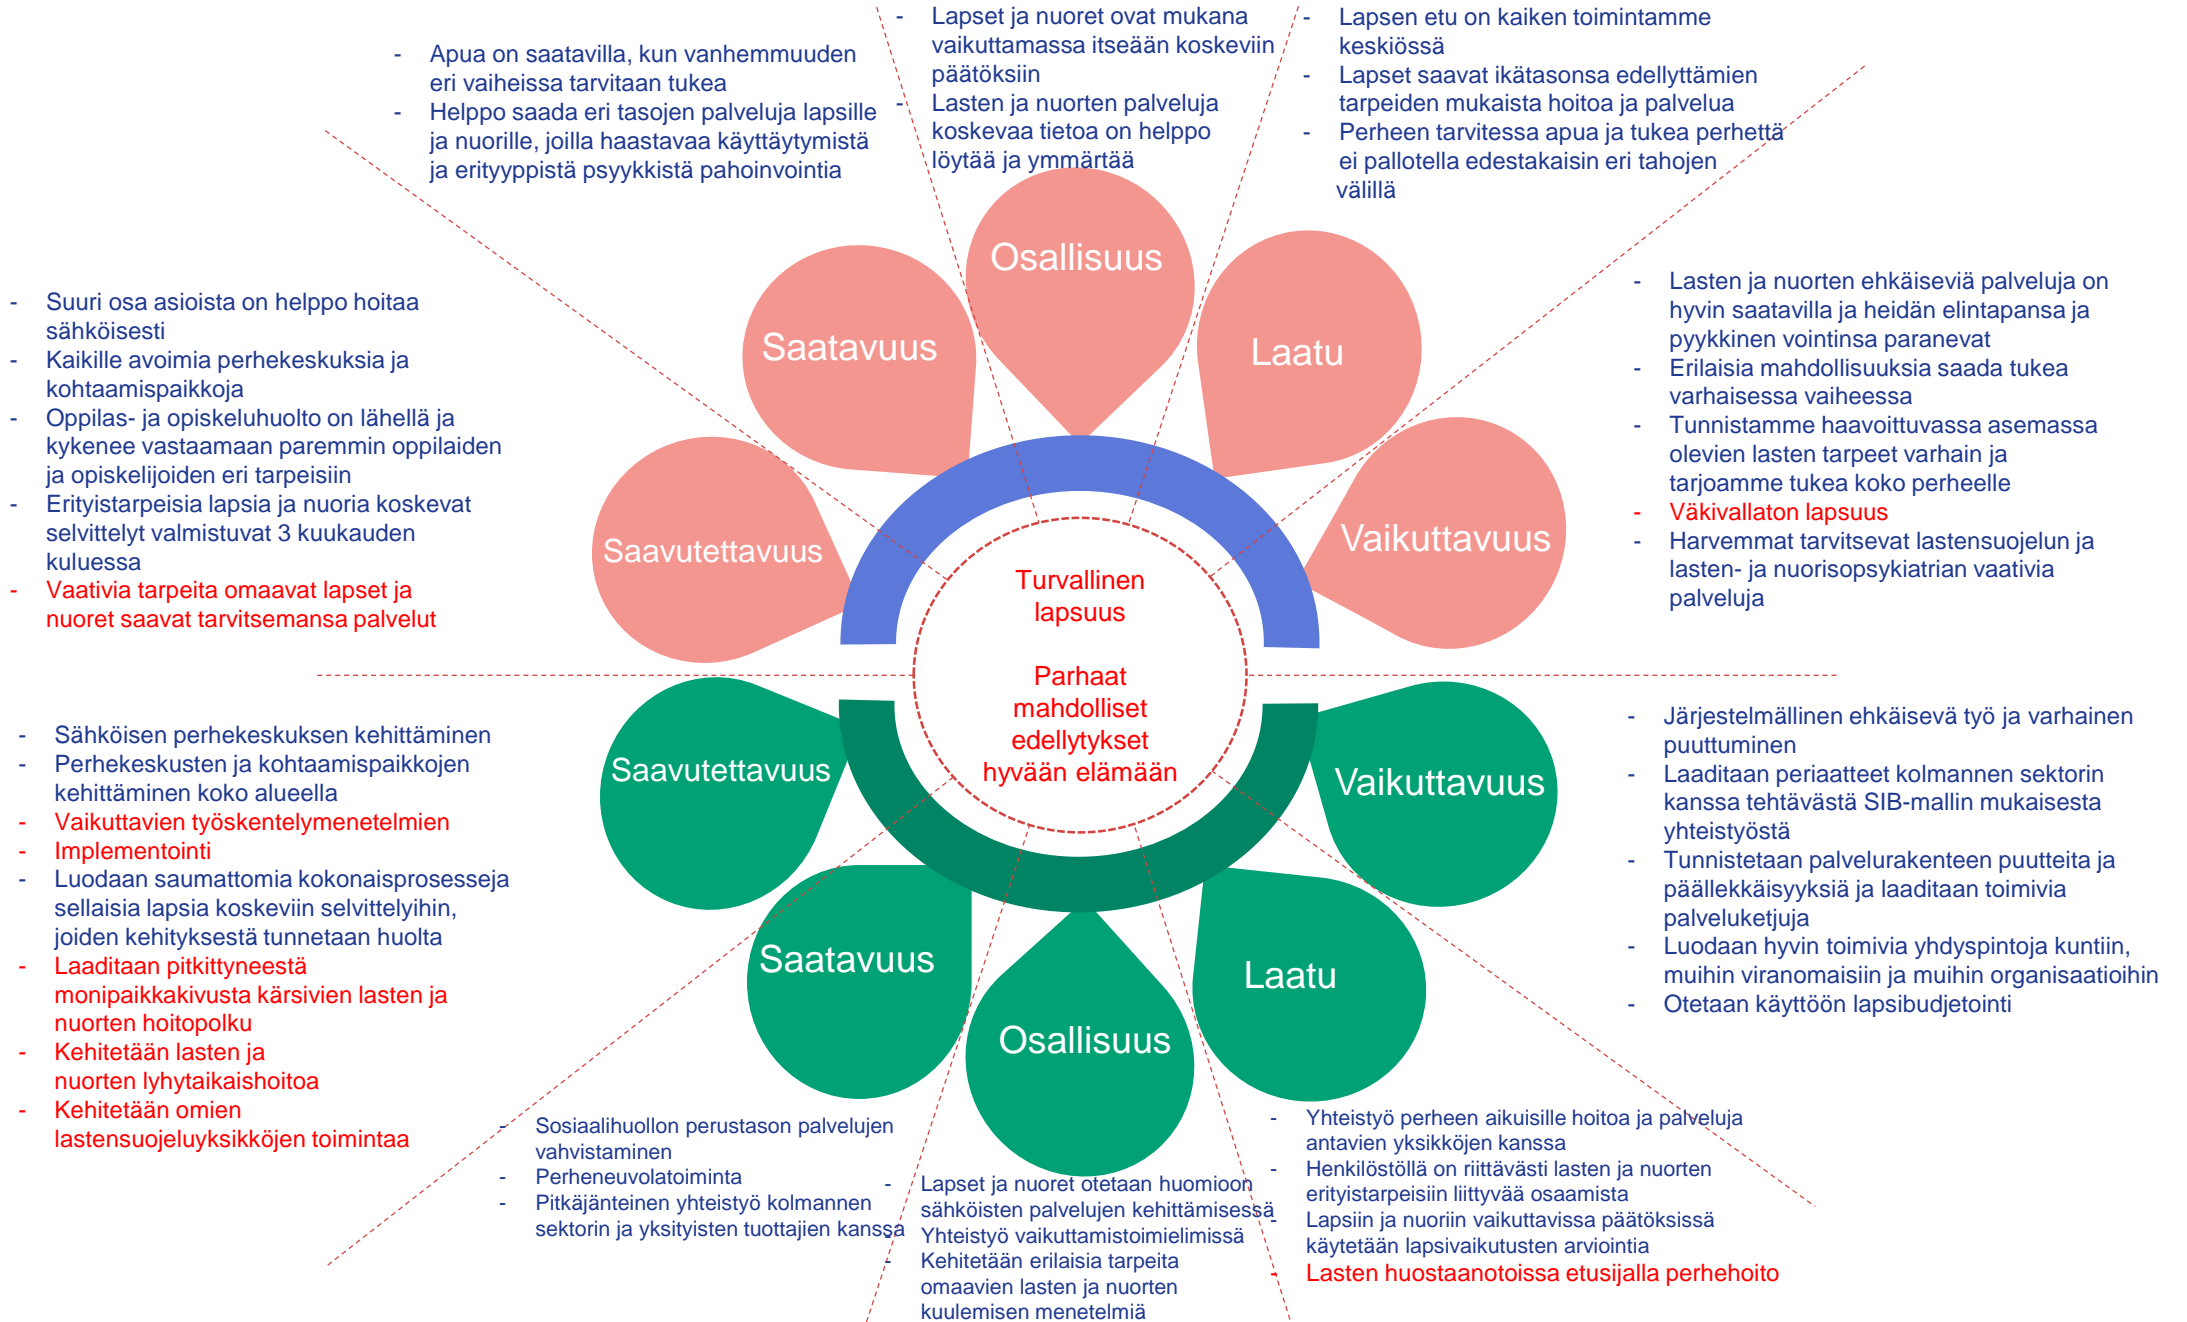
- Apua on saatavilla, kun vanhemmuuden eri vaiheissa tarvitaan tukea
- Helppo saada eri tasojen palveluja lapsille ja nuorille, joilla haastavaa käyttäytymistä ja erityyppistä psyykkistä pahoinvointia

- Lapset ja nuoret ovat mukana vaikuttamassa itseään koskeviin päätöksiin
- Lasten ja nuorten palveluja koskevaa tietoa on helppo löytää ja ymmärtää

- Lapsen etu on kaiken toimintamme keskiössä
- Lapset saavat ikätasonsa edellyttämien tarpeiden mukaista hoitoa ja palvelua
- Perheen tarvitessa apua ja tukea perhettä ei pallotella edestakaisin eri tahojen välillä

- Suuri osa asioista on helppo hoitaa sähköisesti
- Kaikille avoimia perhekeskuksia ja kohtaamispaikkoja
- Oppilas- ja opiskeluhuolto on lähellä ja kykenee vastaamaan paremmin oppilaiden ja opiskelijoiden eri tarpeisiin
- Erityistarpeisia lapsia ja nuoria koskevat selvittelyt valmistuvat 3 kuukauden kuluessa
- Vaativia tarpeita omaavat lapset ja nuoret saavat tarvitsemansa palvelut

Osallisuus

Saatavuus

Laatu

Saavutettavuus

Vaikuttavuus

- Lasten ja nuorten ehkäiseviä palveluja on hyvin saatavilla ja heidän elintapansa ja pyykkinen vointinsa paranevat
- Erilaisia mahdollisuuksia saada tukea varhaisessa vaiheessa
- Tunnistamme haavoittuvassa asemassa olevien lasten tarpeet varhain ja tarjoamme tukea koko perheelle
- Väkivallaton lapsuus
- Harvemmat tarvitsevat lastensuojelun ja lasten- ja nuorisopsykiatrian vaativia palveluja

Turvallinen lapsuus

Parhaat mahdolliset edellytykset hyvään elämään

- Sähköisen perhekeskuksen kehittäminen
- Perhekeskusten ja kohtaamispaikkojen kehittäminen koko alueella
- Vaikuttavien työskentelymenetelmien
- Implementointi
- Luodaan saumattomia kokonaisprosesseja sellaisia lapsia koskeviin selvittelyihin, joiden kehityksestä tunnetaan huolta
- Laaditaan pitkittyneestä monipaikkakivusta kärsivien lasten ja nuorten hoitopolku
- Kehitetään lasten ja nuorten lyhytaikaishoitoa
- Kehitetään omien lastensuojeluyksikköjen toimintaa

Saavutettavuus

Vaikuttavuus

Saatavuus

Laatu

Osallisuus

- Järjestelmällinen ehkäisevä työ ja varhainen puuttuminen
- Laaditaan periaatteet kolmannen sektorin kanssa tehtävästä SIB-mallin mukaisesta yhteistyöstä
- Tunnistetaan palvelurakenteen puutteita ja päällekkäisyyksiä ja laaditaan toimivia palveluketjuja
- Luodaan hyvin toimivia yhdyspintoja kuntiin, muihin viranomaisiin ja muihin organisaatioihin
- Otetaan käyttöön lapsibudjetointi

- Sosiaalihuollon perustason palvelujen vahvistaminen
- Perheneuvolatoiminta
- Pitkäjänteinen yhteistyö kolmannen sektorin ja yksityisten tuottajien kanssa

- Lapset ja nuoret otetaan huomioon sähköisten palvelujen kehittämisessä
- Yhteistyö vaikuttamistoimielimissä
- Kehitetään erilaisia tarpeita omaavien lasten ja nuorten kuulemisen menetelmiä

- Yhteistyö perheen aikuisille hoitoa ja palveluja antavien yksikköjen kanssa
- Henkilöstöllä on riittävästi lasten ja nuorten erityistarpeisiin liittyvää osaamista
- Lapsiin ja nuoriin vaikuttavissa päätöksissä käytetään lapsivaikutusten arviointia
- Lasten huostaanotoissa etusijalla perhehoito